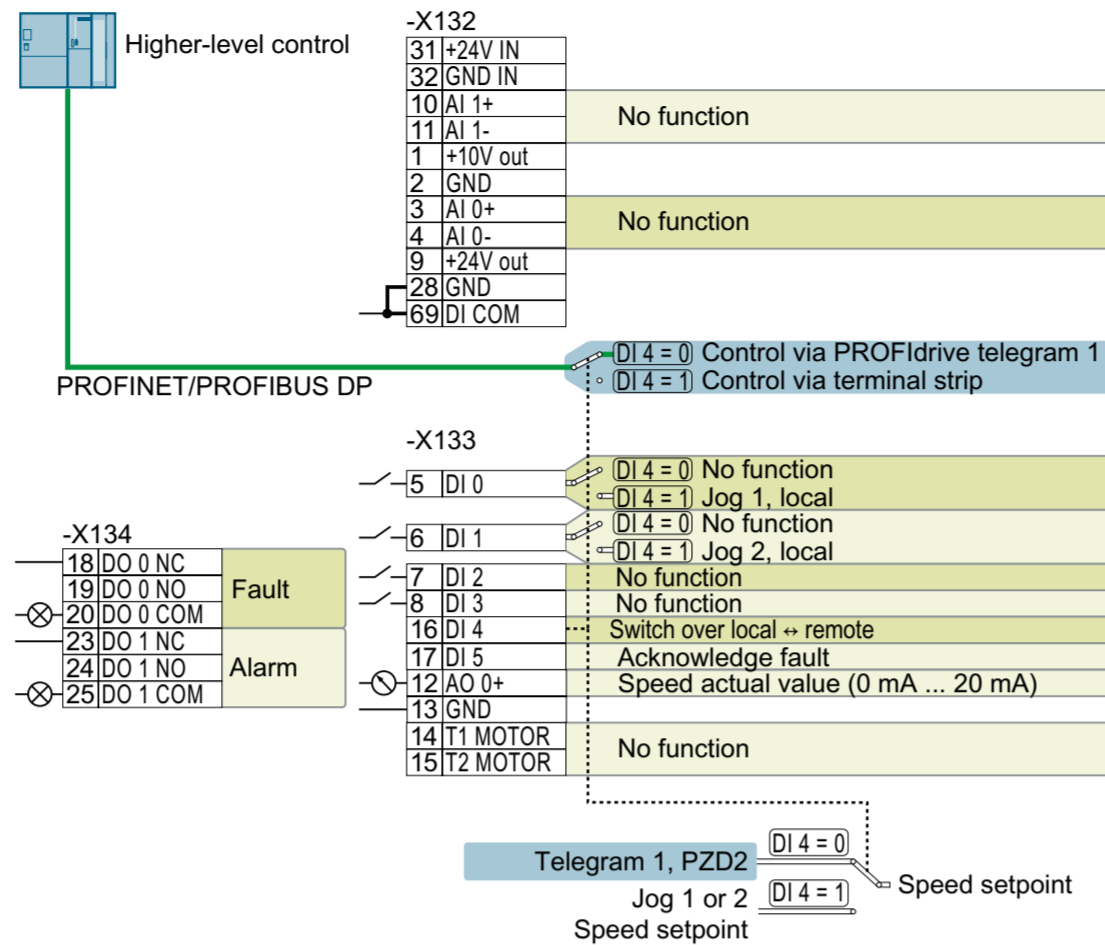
Higher-level control

-X132

| | |
|---|---|
| 31 | +24V IN |
| 32 | GND IN |
| 10 | AI 1+ |
| 11 | AI 1- |
| 1 | +10V out |
| 2 | GND |
| 3 | AI 0+ |
| 4 | AI 0- |
| 9 | +24V out |
| 28 | GND |
| 69 | DI COM |

No function

No function

DI 4 = 0 Control via PROFIdrive telegram 1
DI 4 = 1 Control via terminal strip

PROFINET/PROFIBUS DP

-X133

| | | |
|---|---|---|
| 5 | DI 0 | DI 4 = 0 No function / DI 4 = 1 Jog 1, local |
| 6 | DI 1 | DI 4 = 0 No function / DI 4 = 1 Jog 2, local |
| 7 | DI 2 | No function |
| 8 | DI 3 | No function |
| 16 | DI 4 | Switch over local ↔ remote |
| 17 | DI 5 | Acknowledge fault |
| 12 | AO 0+ | Speed actual value (0 mA ... 20 mA) |
| 13 | GND | |
| 14 | T1 MOTOR | No function |
| 15 | T2 MOTOR | |

-X134

| | | |
|---|---|---|
| 18 | DO 0 NC | Fault |
| 19 | DO 0 NO | |
| 20 | DO 0 COM | |
| 23 | DO 1 NC | Alarm |
| 24 | DO 1 NO | |
| 25 | DO 1 COM | |

Telegram 1, PZD2 DI 4 = 0

Jog 1 or 2 DI 4 = 1

Speed setpoint

Speed setpoint